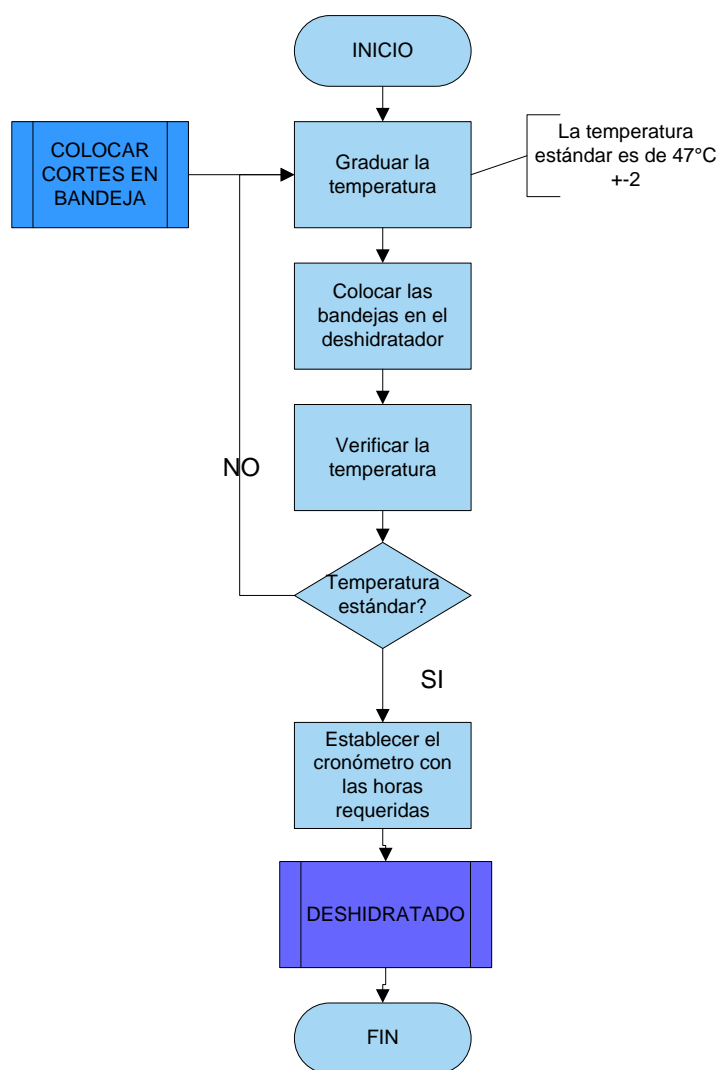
INICIO

COLOCAR CORTES EN BANDEJA

Graduar la temperatura

La temperatura estándar es de 47°C +-2

Colocar las bandejas en el deshidratador

Verificar la temperatura

NO

Temperatura estándar?

SI

Establecer el cronómetro con las horas requeridas

DESHIDRATADO

FIN